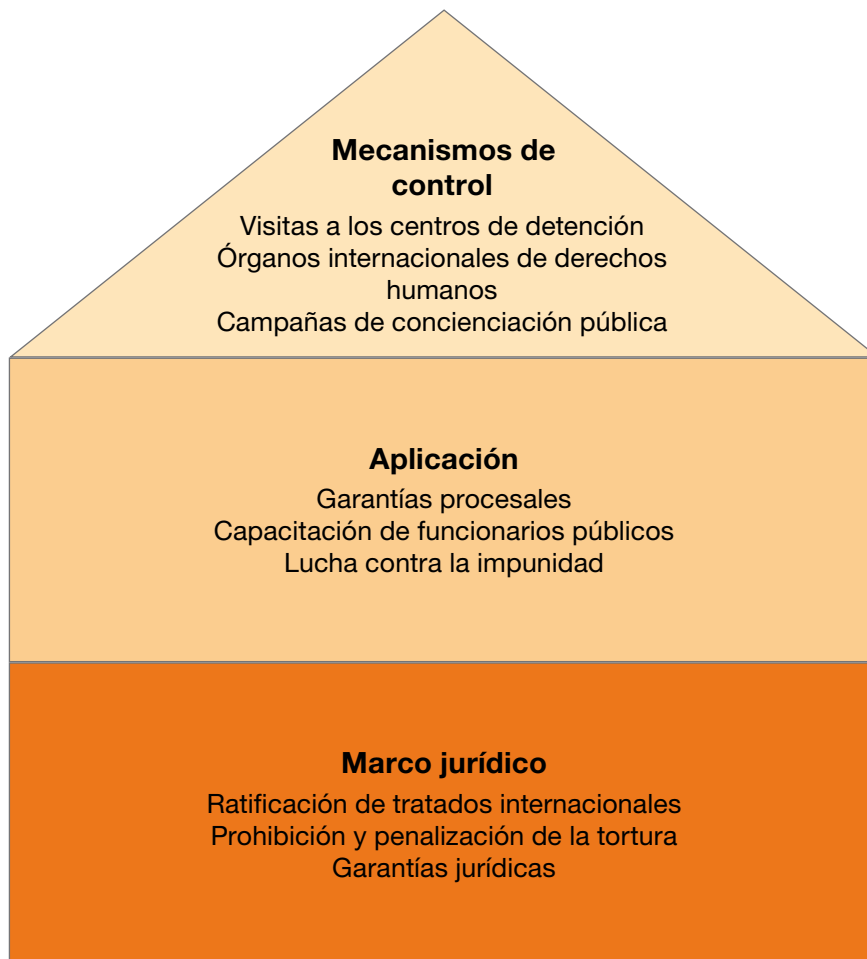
**Mecanismos de control**

Visitas a los centros de detención
Órganos internacionales de derechos humanos
Campañas de concienciación pública

**Aplicación**

Garantías procesales
Capacitación de funcionarios públicos
Lucha contra la impunidad

**Marco jurídico**

Ratificación de tratados internacionales
Prohibición y penalización de la tortura
Garantías jurídicas